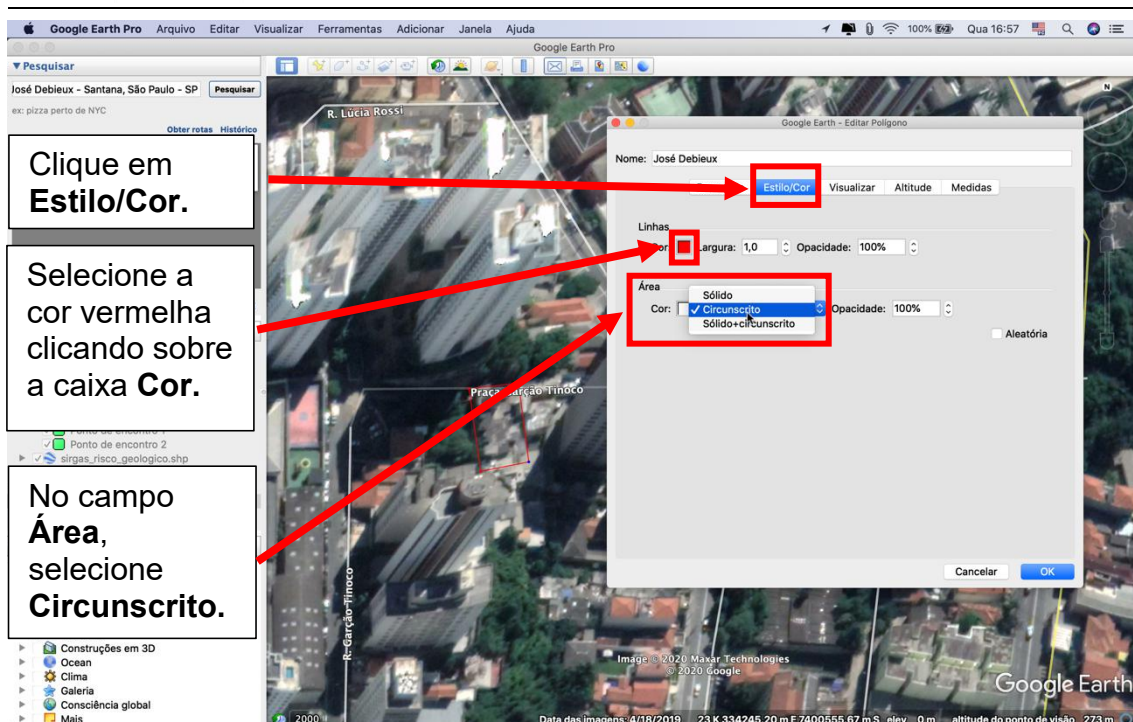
Google Earth Pro Arquivo Editar Visualizar Ferramentas Adicionar Janela Ajuda 100% Qua 16:57

Google Earth Pro

▼ Pesquisar

José Debieux - Santana, São Paulo - SP Pesquisar

ex: pizza perto de NYC

Obter rotas Histórico

Clique em **Estilo/Cor.**

Selecione a cor vermelha clicando sobre a caixa **Cor.**

No campo **Área**, selecione **Circunscrito.**

R. Lúcia Rossi

Google Earth - Editar Polígono

Nome: José Debieux

Estilo/Cor Visualizar Altitude Medidas

Linhas

Cor: Largura: 1,0 Opacidade: 100%

Área

Cor: Sólido ✓ Circunscrito Sólido+circunscrito Opacidade: 100%

Aleatória

Cancelar OK

Praça Garção Tinoco

Ponto de encontro 2

sirgas_risco_geologico.shp

R. Garção Tinoco

Construções em 3D
Ocean
Clima
Galeria
Consciência global
Mais

Image © 2020 Maxar Technologies
© 2020 Google

Google Earth

2000

Data das imagens: 4/18/2019 23 K 334245.20 m E 7400555.67 m S elev 0 m altitude do ponto de visão 273 m